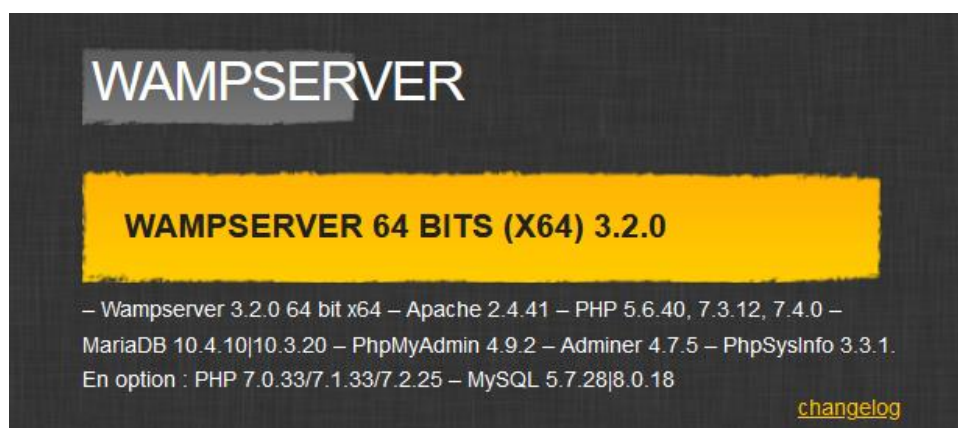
WAMPSERVER

WAMPSERVER 64 BITS (X64) 3.2.0

– Wampserver 3.2.0 64 bit x64 – Apache 2.4.41 – PHP 5.6.40, 7.3.12, 7.4.0 – MariaDB 10.4.10|10.3.20 – PhpMyAdmin 4.9.2 – Adminer 4.7.5 – PhpSysInfo 3.3.1. En option : PHP 7.0.33/7.1.33/7.2.25 – MySQL 5.7.28|8.0.18

changelog